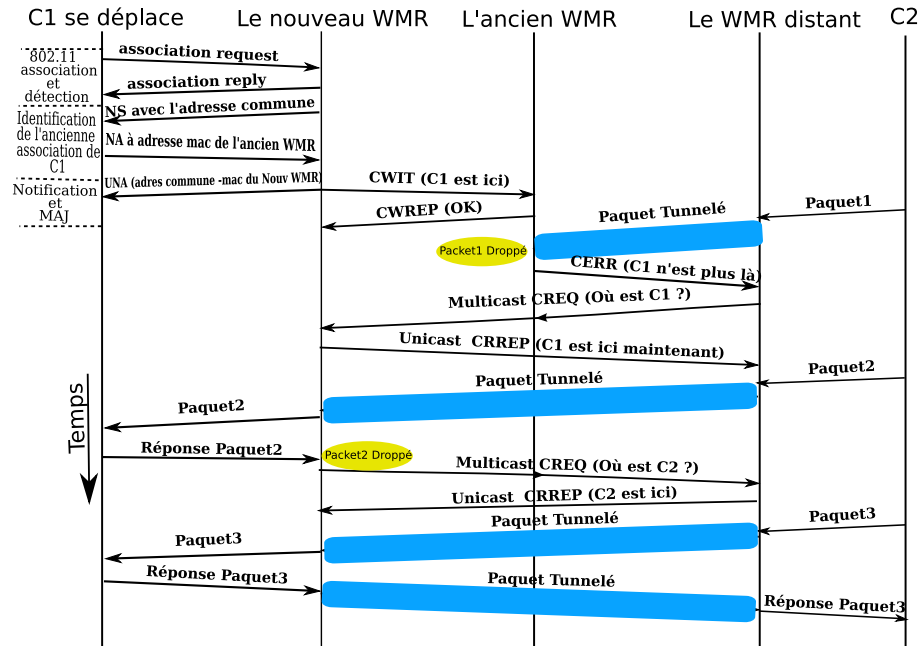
C1 se déplace

Le nouveau WMR

L'ancien WMR

Le WMR distant

C2

802.11 association et détection

Identification de l'ancienne association de C1

Notification et MAJ

association request

association reply

NS avec l'adresse commune

NA à adresse mac de l'ancien WMR

UNA (adres commune -mac du Nouv WMR)

CWIT (C1 est ici)

CWREP (OK)

Paquet Tunnelé

Paquet1

Packet1 Droppé

CERR (C1 n'est plus là)

Multicast CREQ (Où est C1 ?)

Unicast CRREP (C1 est ici maintenant)

Paquet2

Paquet Tunnelé

Paquet2

Temps

Réponse Paquet2

Packet2 Droppé

Multicast CREQ (Où est C2 ?)

Unicast CRREP (C2 est ici)

Paquet3

Paquet Tunnelé

Paquet3

Réponse Paquet3

Paquet Tunnelé

Réponse Paquet3